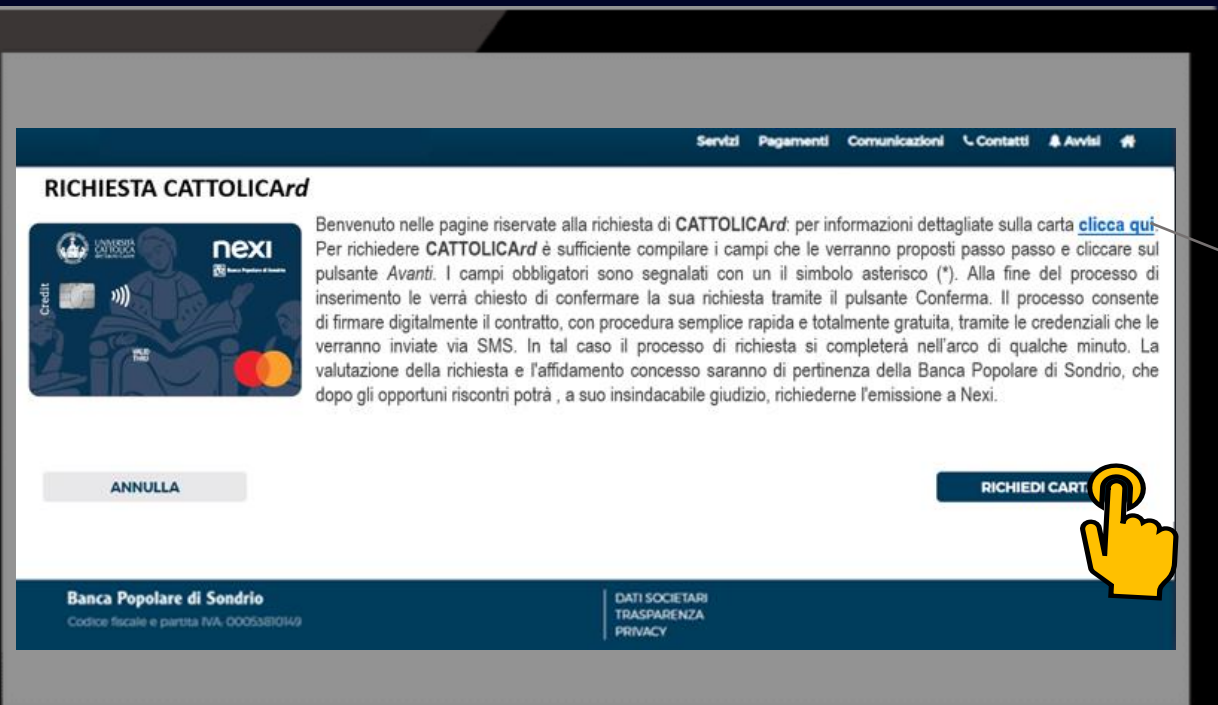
Servizi Pagamenti Comunicazioni Contatti Avvisi

RICHIESTA CATTOLICArd

UNIVERSITÀ CATTOLICA del Sacro Cuore nexi Banca Popolare di Sondrio Credit

Benvenuto nelle pagine riservate alla richiesta di CATTOLICArd: per informazioni dettagliate sulla carta clicca qui.
Per richiedere CATTOLICArd è sufficiente compilare i campi che le verranno proposti passo passo e cliccare sul pulsante Avanti. I campi obbligatori sono segnalati con un il simbolo asterisco (*). Alla fine del processo di inserimento le verrà chiesto di confermare la sua richiesta tramite il pulsante Conferma. Il processo consente di firmare digitalmente il contratto, con procedura semplice rapida e totalmente gratuita, tramite le credenziali che le verranno inviate via SMS. In tal caso il processo di richiesta si completerà nell'arco di qualche minuto. La valutazione della richiesta e l'affidamento concesso saranno di pertinenza della Banca Popolare di Sondrio, che dopo gli opportuni riscontri potrà , a suo insindacabile giudizio, richiederne l'emissione a Nexi.

ANNULLA

RICHIEDI CART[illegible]

Banca Popolare di Sondrio
Codice fiscale e partita IVA 00053810149

DATI SOCIETARI
TRASPARENZA
PRIVACY